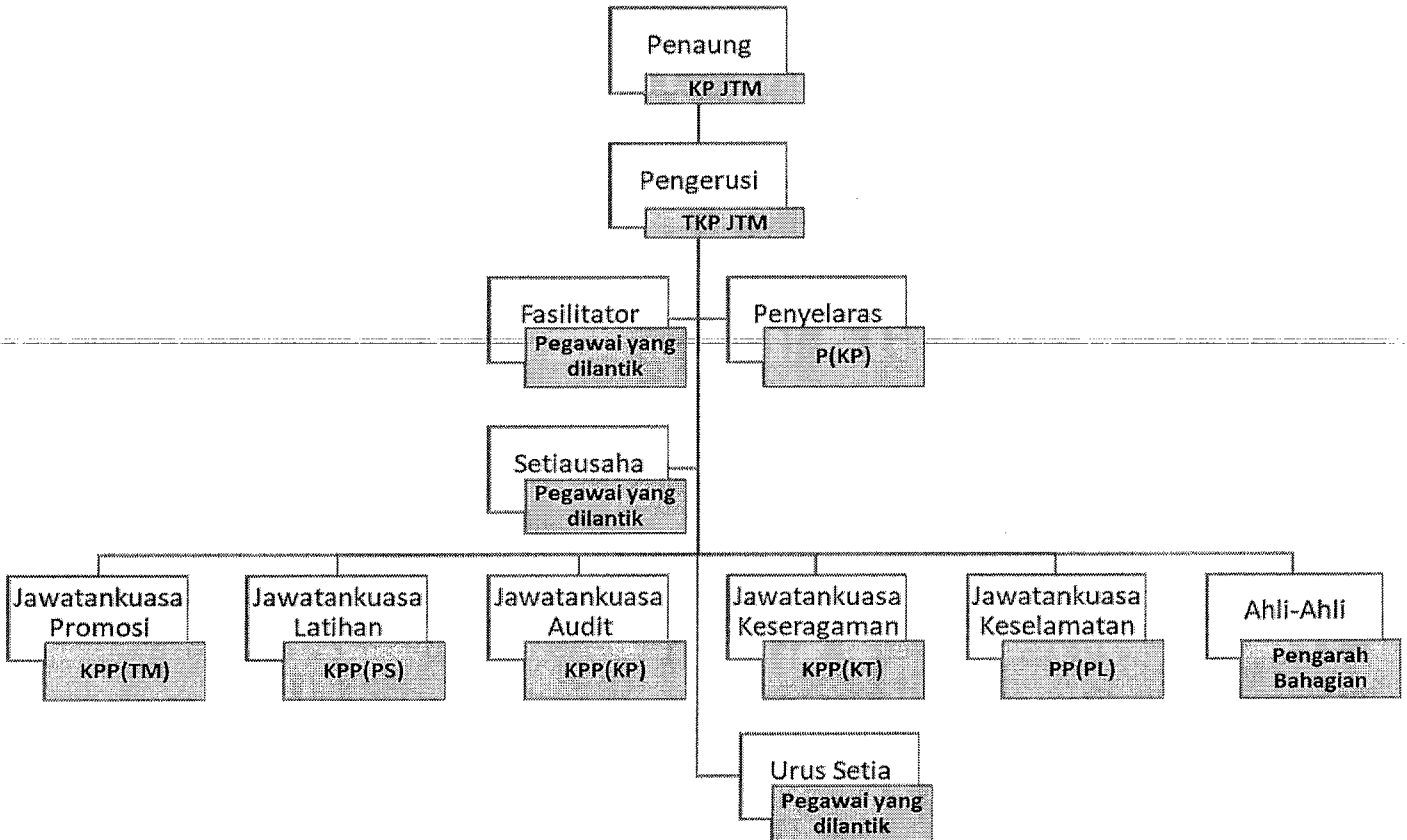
Penaung
KP JTM

Pengerusi
TKP JTM

Fasilitator
Pegawai yang dilantik

Penyelaras
P(KP)

Setiausaha
Pegawai yang dilantik

Jawatankuasa Promosi
KPP(TM)

Jawatankuasa Latihan
KPP(PS)

Jawatankuasa Audit
KPP(KP)

Jawatankuasa Keseragaman
KPP(KT)

Jawatankuasa Keselamatan
PP(PL)

Ahli-Ahli
Pengarah Bahagian

Urus Setia
Pegawai yang dilantik